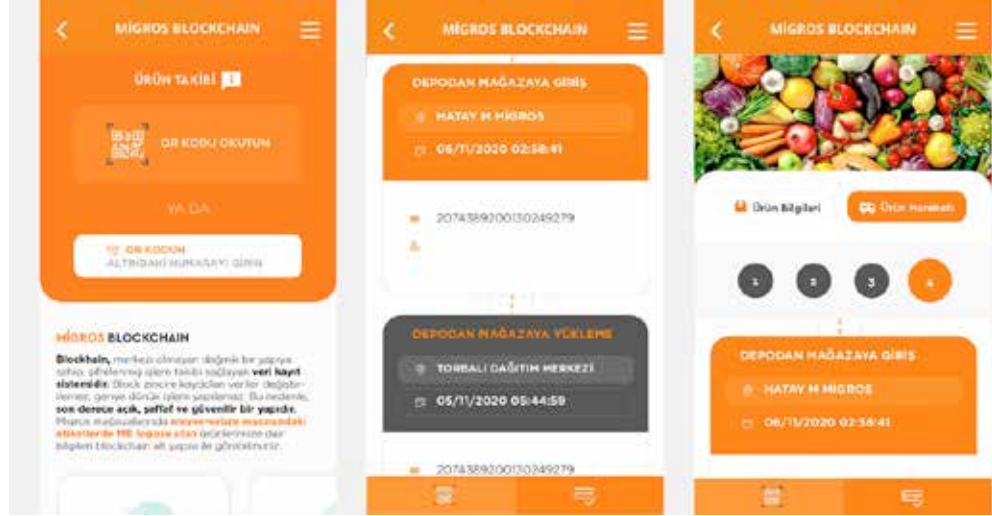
MİGROS BLOCKCHAIN

ÜRÜN TAKİBİ

QR KODU OKUTUN

YA DA

QR KODUN ALTINDAKİ NUMARAYI GİRİN

MİGROS BLOCKCHAIN

Blockchain, merkezi olmayan dağınık bir yapıya sahip, şifrelenmiş işlere takibi sağlayan veri kayıt sistemidir. Block zincire kaydedilen veriler değiştirilemez, geriye dönük işlem yapılamaz. Bu nedenle, son derece açık, şeffaf ve güvenilir bir yapıdır. Migros mağazalarında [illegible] etiketlerde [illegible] ürünlerimize dair bilgileri blockchain alt yapısı ile görebilirsiniz.

MİGROS BLOCKCHAIN

DEPODAN MAĞAZAYA GİRİŞ

HATAY M MİGROS

06/11/2020 02:58:41

2074389200130249279

DEPODAN MAĞAZAYA YÜKLEME

TORBALI DAĞITIM MERKEZİ

05/11/2020 05:44:59

2074389200130249279

MİGROS BLOCKCHAIN

Ürün Bilgileri

Ürün Hareketi

1 2 3 4

DEPODAN MAĞAZAYA GİRİŞ

HATAY M MİGROS

06/11/2020 02:58:41